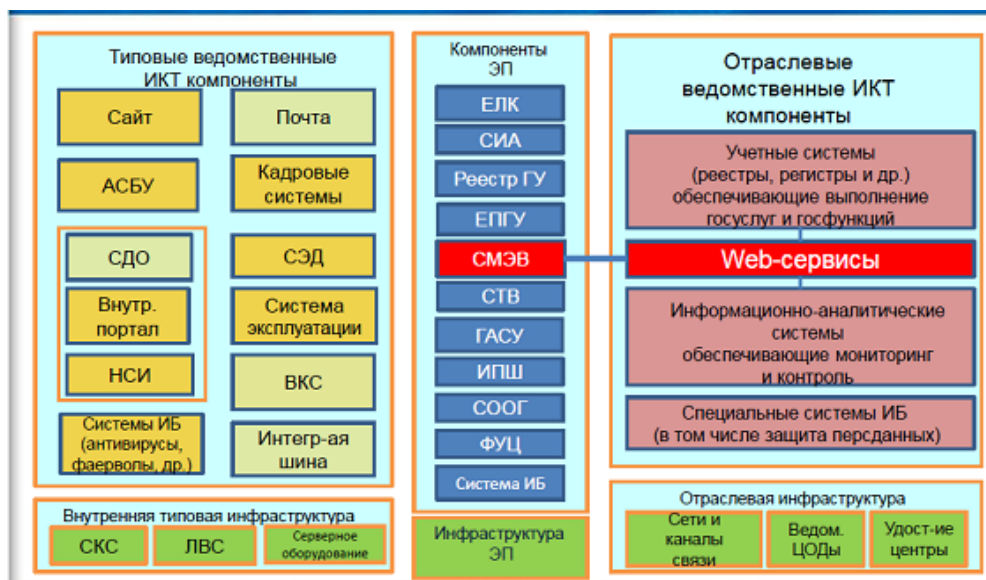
Типовые ведомственные ИКТ компоненты

Сайт

Почта

АСБУ

Кадровые системы

СДО

Внутр. портал

НСИ

СЭД

Система эксплуатации

ВКС

Системы ИБ (антивирусы, фаерволы, др.)

Интегр-ая шина

Внутренняя типовая инфраструктура

СКС

ЛВС

Серверное оборудование

Компоненты ЭП

ЕЛК

СИА

Реестр ГУ

ЕПГУ

СМЭВ

СТВ

ГАСУ

ИПШ

СООГ

ФУЦ

Система ИБ

Инфраструктура ЭП

Отраслевые ведомственные ИКТ компоненты

Учетные системы (реестры, регистры и др.) обеспечивающие выполнение госуслуг и госфункций

Web-сервисы

Информационно-аналитические системы обеспечивающие мониторинг и контроль

Специальные системы ИБ (в том числе защита персданных)

Отраслевая инфраструктура

Сети и каналы связи

Ведом. ЦОДы

Удост-ие центры